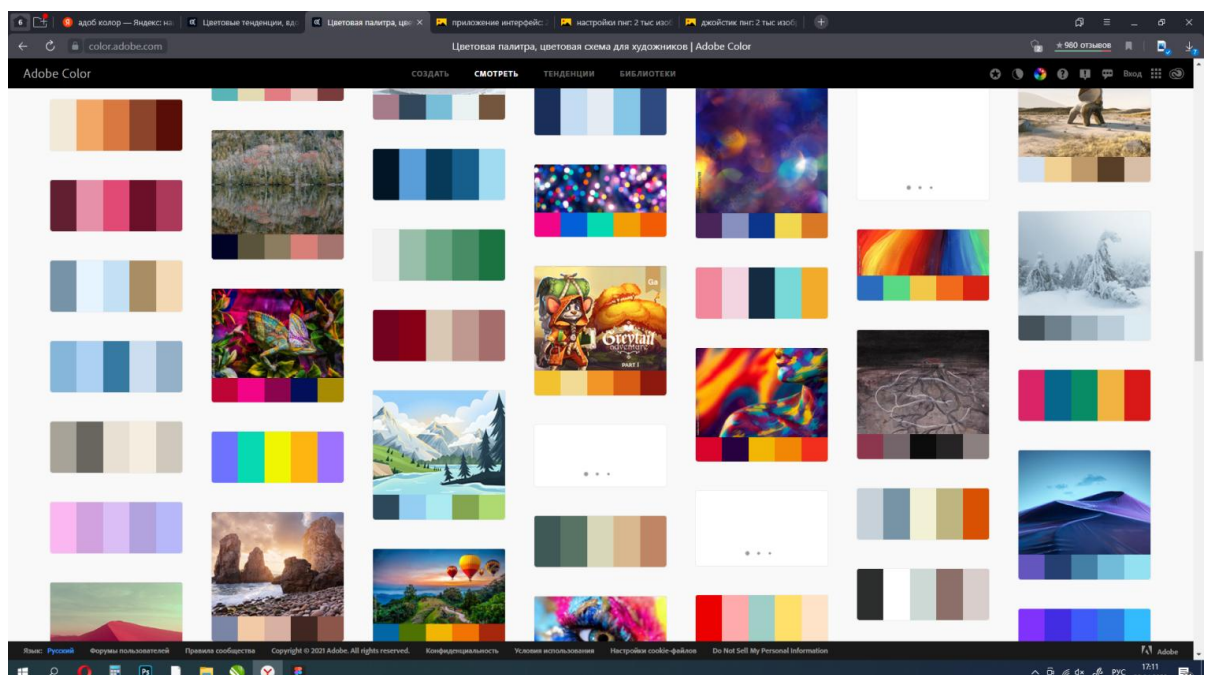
6

адоб колор — Яндекс: на

Цветовые тенденции, вдо

Цветовая палитра, цве

приложение интерфейс: 2

настройки пнг: 2 тыс изоб

джойстик пнг: 2 тыс изоб

color.adobe.com

Цветовая палитра, цветовая схема для художников | Adobe Color

★960 отзывов

Adobe Color

СОЗДАТЬ

СМОТРЕТЬ

ТЕНДЕНЦИИ

БИБЛИОТЕКИ

Вход

Greyfall

PART I

Язык: Русский

Форумы пользователей

Правила сообщества

Copyright © 2021 Adobe. All rights reserved.

Конфиденциальность

Условия использования

Настройки cookie-файлов

Do Not Sell My Personal Information

Adobe

РУС

17:11